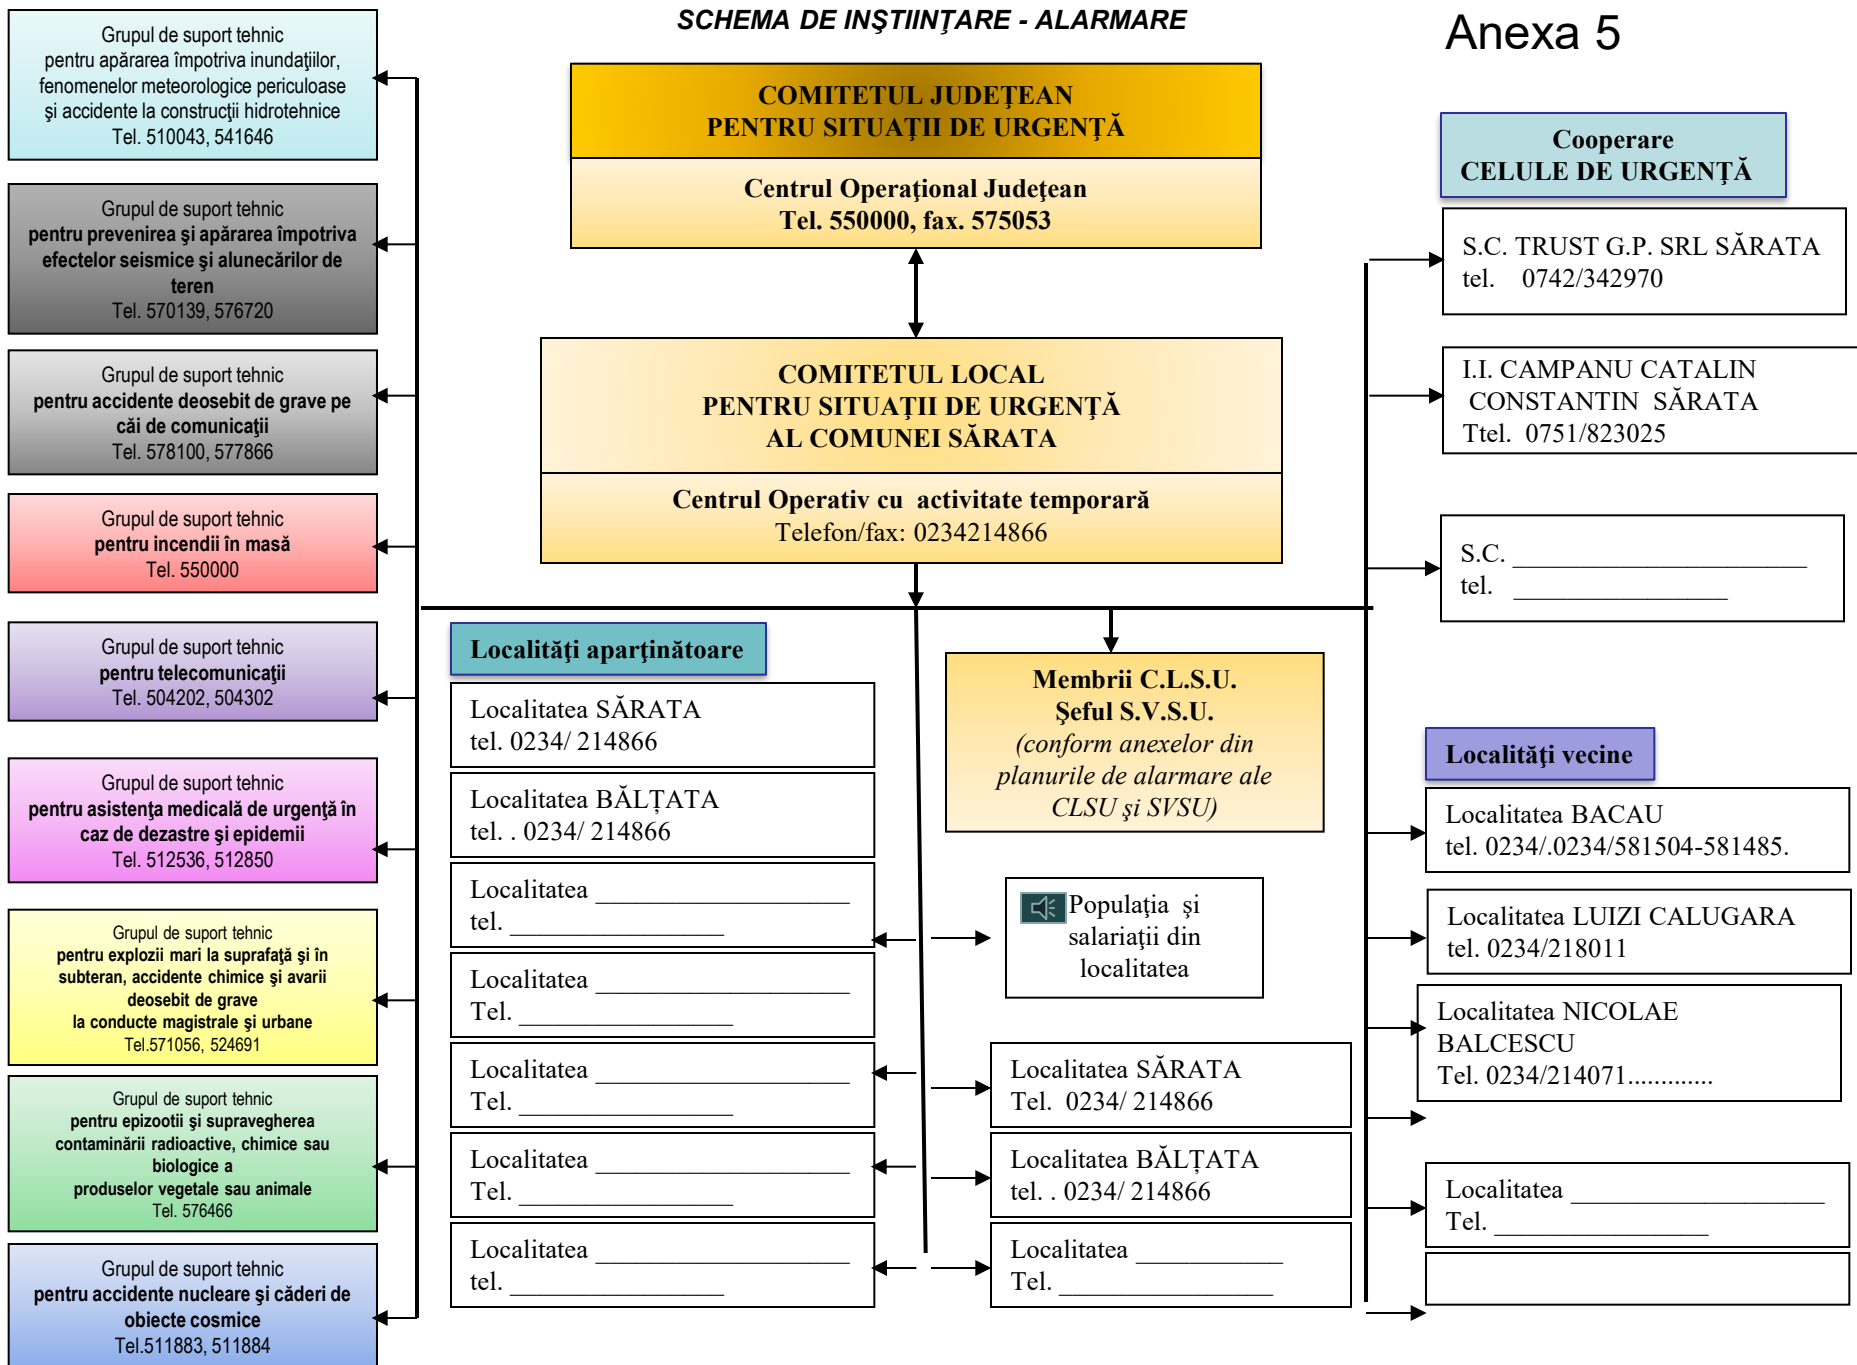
SCHEMA DE INŞTIINŢARE - ALARMARE

Anexa 5

Grupul de suport tehnic
pentru apărarea împotriva inundaţiilor, fenomenelor meteorologice periculoase şi accidente la construcţii hidrotehnice
Tel. 510043, 541646

Grupul de suport tehnic
pentru prevenirea şi apărarea împotriva efectelor seismice şi alunecărilor de teren
Tel. 570139, 576720

Grupul de suport tehnic
pentru accidente deosebit de grave pe căi de comunicaţii
Tel. 578100, 577866

Grupul de suport tehnic
pentru incendii în masă
Tel. 550000

Grupul de suport tehnic
pentru telecomunicaţii
Tel. 504202, 504302

Grupul de suport tehnic
pentru asistenţa medicală de urgenţă în caz de dezastre şi epidemii
Tel. 512536, 512850

Grupul de suport tehnic
pentru explozii mari la suprafaţă şi în subteran, accidente chimice şi avarii deosebit de grave
la conducte magistrale şi urbane
Tel.571056, 524691

Grupul de suport tehnic
pentru epizootii şi supravegherea contaminării radioactive, chimice sau biologice a
produselor vegetale sau animale
Tel. 576466

Grupul de suport tehnic
pentru accidente nucleare şi căderi de obiecte cosmice
Tel.511883, 511884

COMITETUL JUDEŢEAN
PENTRU SITUAŢII DE URGENŢĂ

Centrul Operaţional Judeţean
Tel. 550000, fax. 575053

COMITETUL LOCAL
PENTRU SITUAŢII DE URGENŢĂ
AL COMUNEI SĂRATA

Centrul Operativ cu activitate temporară
Telefon/fax: 0234214866

Cooperare
CELULE DE URGENŢĂ

S.C. TRUST G.P. SRL SĂRATA
tel. 0742/342970

I.I. CAMPANU CATALIN CONSTANTIN SĂRATA
Ttel. 0751/823025

S.C. ____________________
tel. ______________

Localităţi aparţinătoare

Localitatea SĂRATA
tel. 0234/ 214866

Localitatea BĂLŢATA
tel. . 0234/ 214866

Localitatea ____________________
tel. ______________

Localitatea ____________________
Tel. ______________

Localitatea ____________________
Tel. ______________

Localitatea ____________________
Tel. ______________

Localitatea ____________________
tel. ______________

Membrii C.L.S.U.
Şeful S.V.S.U.
(conform anexelor din planurile de alarmare ale CLSU şi SVSU)

Populaţia şi salariaţii din localitatea

Localitatea SĂRATA
Tel. 0234/ 214866

Localitatea BĂLŢATA
tel. . 0234/ 214866

Localitatea ___________
Tel. ______________

Localităţi vecine

Localitatea BACAU
tel. 0234/.0234/581504-581485.

Localitatea LUIZI CALUGARA
tel. 0234/218011

Localitatea NICOLAE BALCESCU
Tel. 0234/214071.............

Localitatea ____________________
Tel. ______________